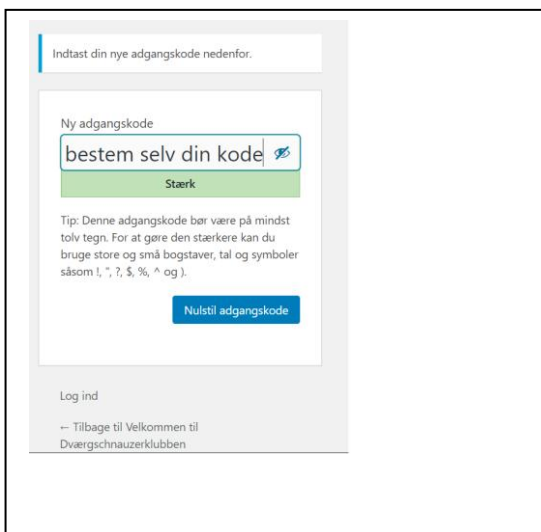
Indtast din nye adgangskode nedenfor.

Ny adgangskode

bestem selv din kode

Stærk

Tip: Denne adgangskode bør være på mindst tolv tegn. For at gøre den stærkere kan du bruge store og små bogstaver, tal og symboler såsom !, ", ?, $, %, ^ og ).

Nulstil adgangskode

Log ind

← Tilbage til Velkommen til Dværgschnauzerklubben